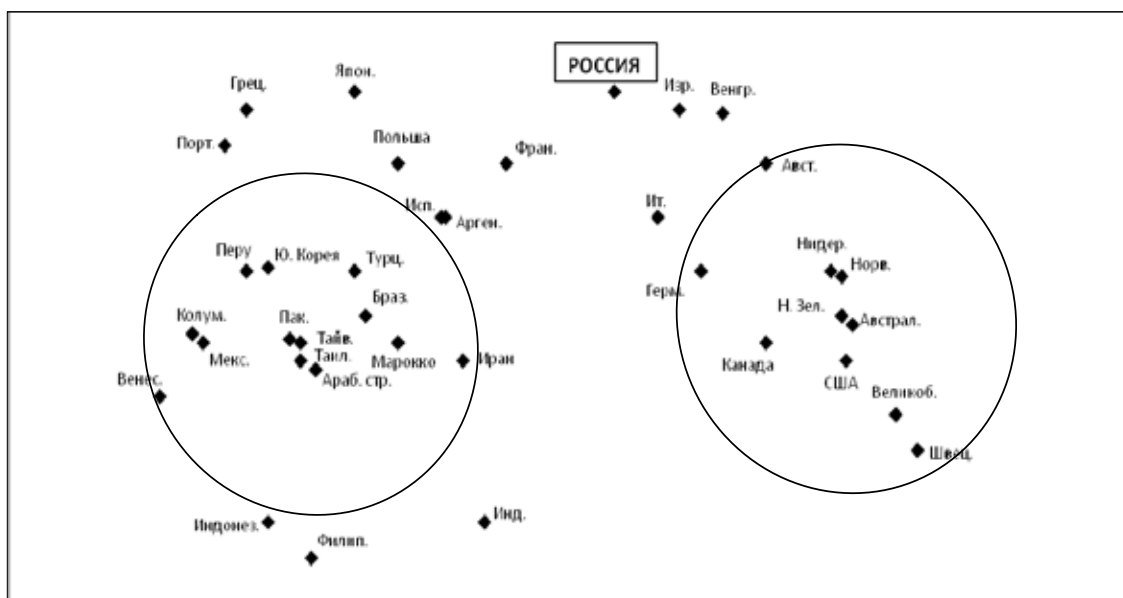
РОССИЯ

Грец.

Япон.

Изр.

Венгр.

Порт.

Польша

Фран.

Авст.

Исп.

Арген.

Ит.

Перу

Ю. Корея

Турц.

Нидер.

Норв.

Герм.

Браз.

Колум.

Пак.

Тайв.

Н. Зел.

Австрал.

Мекс.

Танл.

Марокко

Иран

Канада

Араб. стр.

США

Венес.

Великоб.

Швец.

Индонез.

Инд.

Филип.